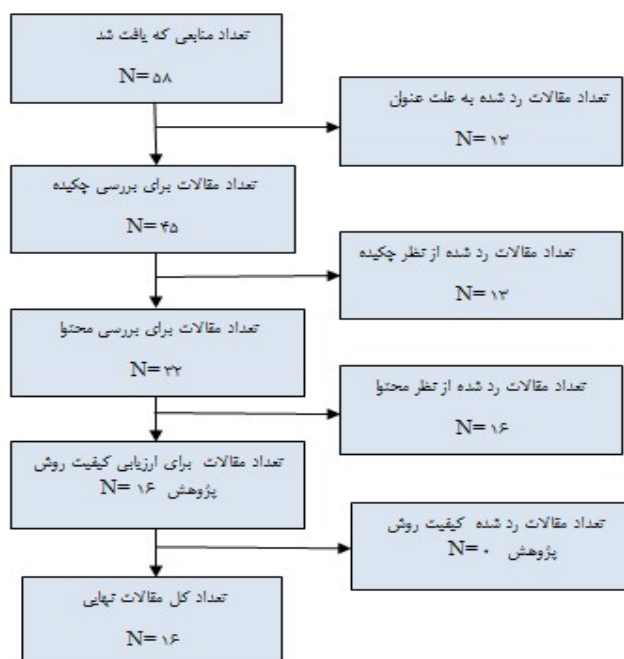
تعداد منابعی که یافت شد
N= ۵۸

تعداد مقالات رد شده به علت عنوان
N= ۱۳

تعداد مقالات برای بررسی چکیده
N= ۴۵

تعداد مقالات رد شده از نظر چکیده
N= ۱۳

تعداد مقالات برای بررسی محتوا
N= ۳۲

تعداد مقالات رد شده از نظر محتوا
N= ۱۶

تعداد مقالات برای ارزیابی کیفیت روش پژوهش N= ۱۶

تعداد مقالات رد شده کیفیت روش پژوهش N= ۰

تعداد کل مقالات نهایی
N= ۱۶